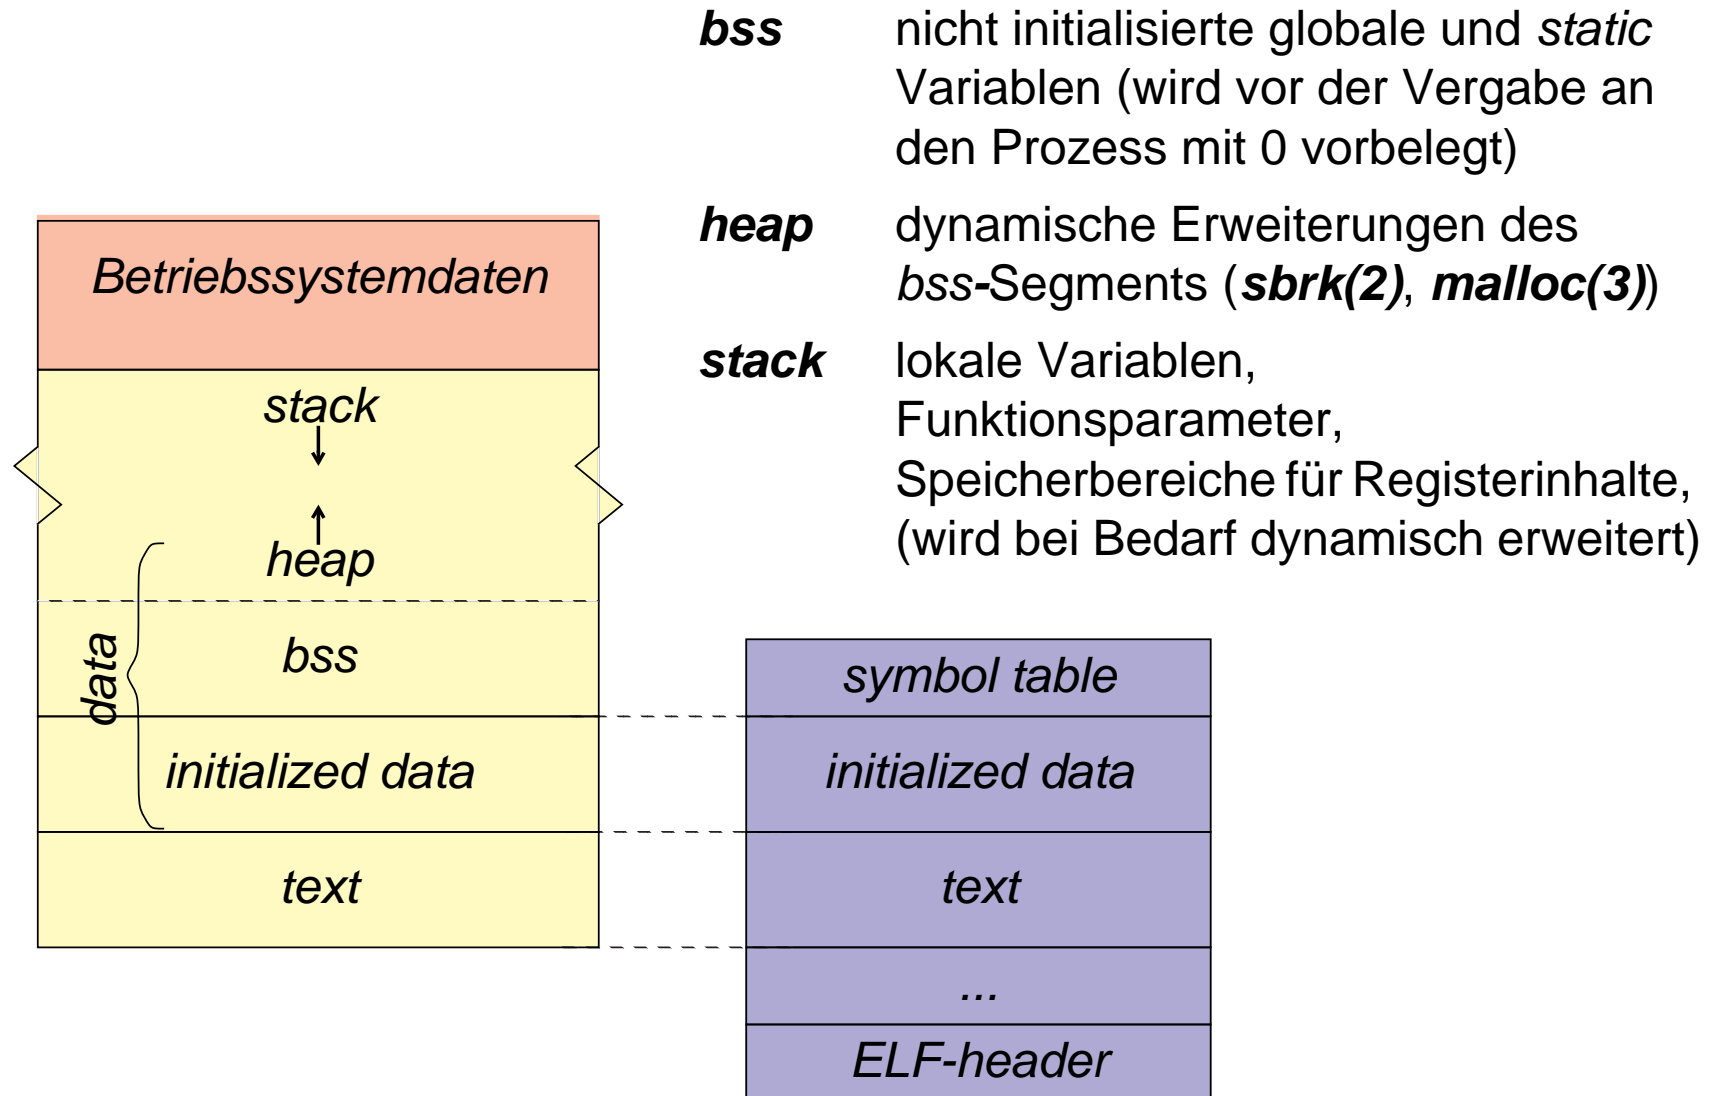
bss nicht initialisierte globale und static Variablen (wird vor der Vergabe an den Prozess mit 0 vorbelegt)

heap dynamische Erweiterungen des bss-Segments (sbrk(2), malloc(3))

stack lokale Variablen, Funktionsparameter, Speicherbereiche für Registerinhalte, (wird bei Bedarf dynamisch erweitert)

Betriebssystemdaten

stack

heap

bss

data

initialized data

text

symbol table

initialized data

text

...

ELF-header